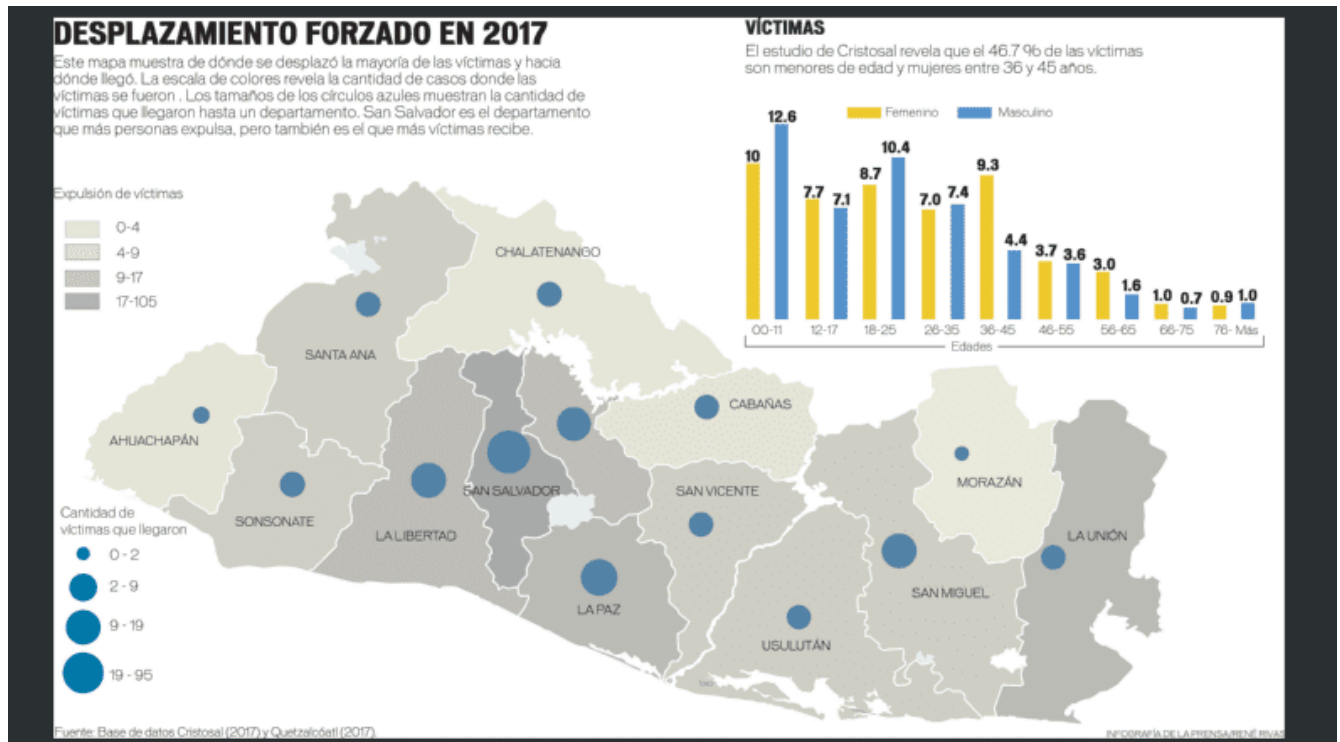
DESPLAZAMIENTO FORZADO EN 2017

Este mapa muestra de dónde se desplazó la mayoría de las víctimas y hacia dónde llegó. La escala de colores revela la cantidad de casos donde las víctimas se fueron . Los tamaños de los círculos azules muestran la cantidad de víctimas que llegaron hasta un departamento. San Salvador es el departamento que más personas expulsa, pero también es el que más víctimas recibe.

Expulsión de víctimas
0-4
4-9
9-17
17-105

Cantidad de víctimas que llegaron
0 - 2
2 - 9
9 - 19
19 - 95

CHALATENANGO
SANTA ANA
AHUACHAPÁN
SONSONATE
LA LIBERTAD
SAN SALVADOR
CABAÑAS
SAN VICENTE
LA PAZ
USULUTÁN
SAN MIGUEL
MORAZÁN
LA UNIÓN

VÍCTIMAS
El estudio de Cristosal revela que el 46.7 % de las víctimas son menores de edad y mujeres entre 36 y 45 años.

Femenino
Masculino

| Edades | Femenino | Masculino |
|---|---|---|
| 00-11 | 10 | 12.6 |
| 12-17 | 7.7 | 7.1 |
| 18-25 | 8.7 | 10.4 |
| 26-35 | 7.0 | 7.4 |
| 36-45 | 9.3 | 4.4 |
| 46-55 | 3.7 | 3.6 |
| 56-65 | 3.0 | 1.6 |
| 66-75 | 1.0 | 0.7 |
| 76- Más | 0.9 | 1.0 |

Edades

Fuente: Base de datos Cristosal (2017) y Quetzalcóatl (2017).

INFOGRAFÍA DE LA PRENSA/RENÉ RIVAS